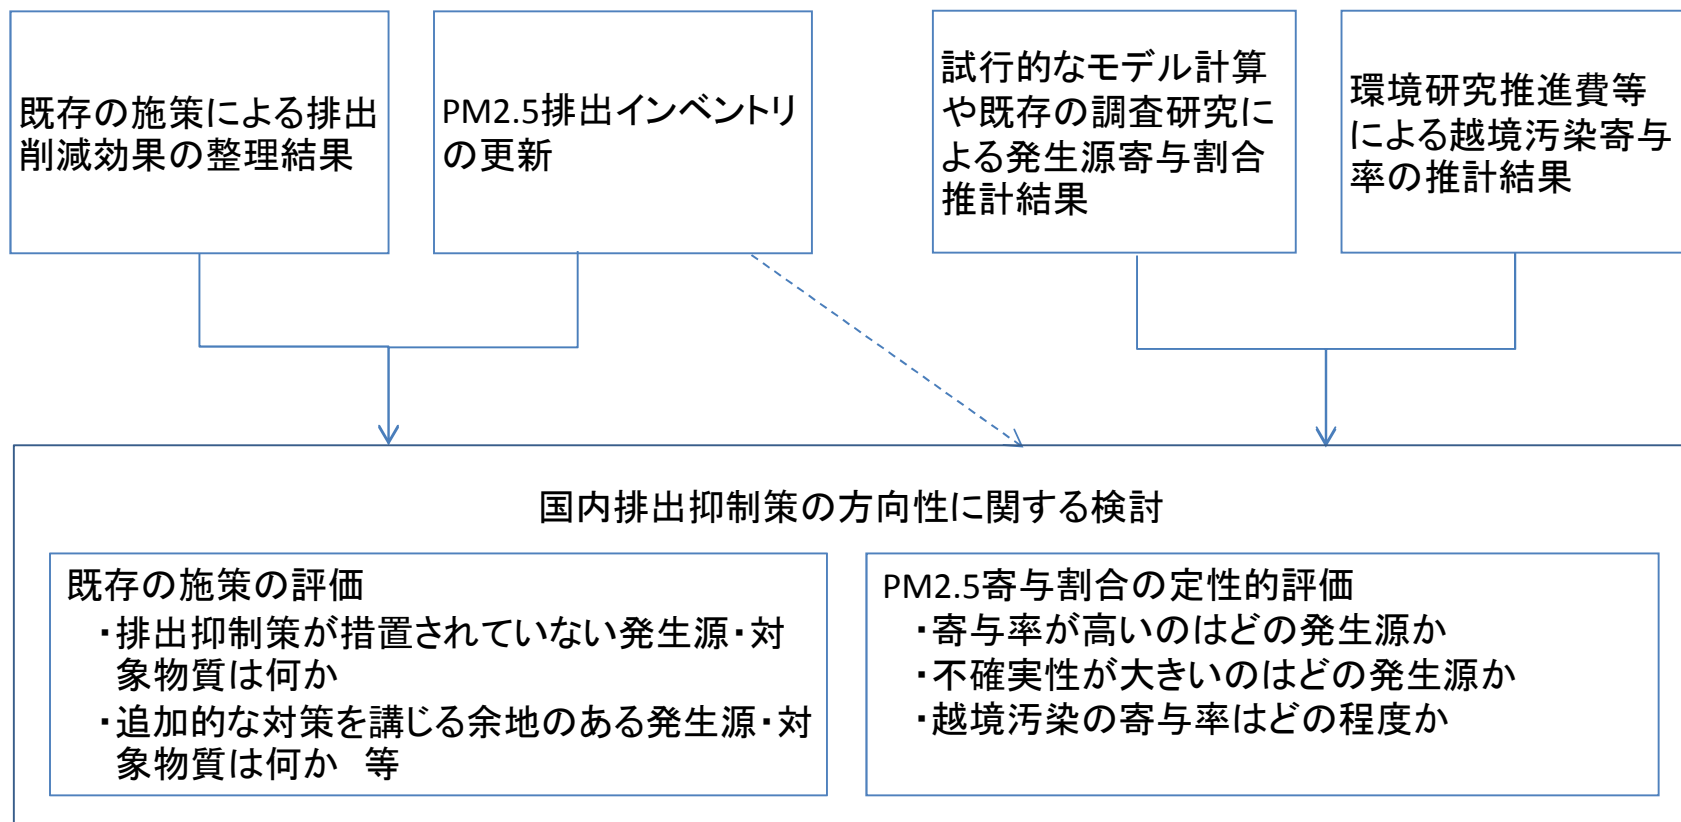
既存の施策による排出削減効果の整理結果

PM2.5排出インベントリの更新

試行的なモデル計算や既存の調査研究による発生源寄与割合推計結果

環境研究推進費等による越境汚染寄与率の推計結果

国内排出抑制策の方向性に関する検討

既存の施策の評価
・排出抑制策が措置されていない発生源・対象物質は何か
・追加的な対策を講じる余地のある発生源・対象物質は何か　等

PM2.5寄与割合の定性的評価
・寄与率が高いのはどの発生源か
・不確実性が大きいのはどの発生源か
・越境汚染の寄与率はどの程度か